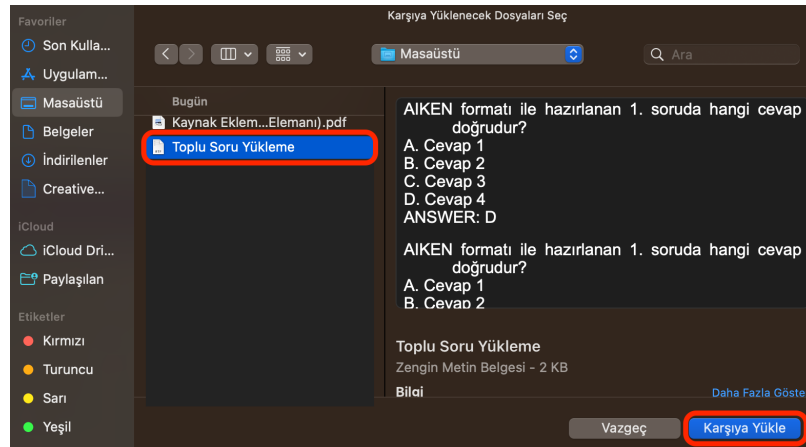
Karşıya Yüklenecek Dosyaları Seç

Favoriler
Son Kulla...
Uygulam...
Masaüstü
Belgeler
İndirilenler
Creative...

iCloud
iCloud Dri...
Paylaşılan

Etiketler
Kırmızı
Turuncu
Sarı
Yeşil

Masaüstü

Ara

Bugün
Kaynak Eklem...Elemanı).pdf
Toplu Soru Yükleme

AIKEN formatı ile hazırlanan 1. soruda hangi cevap doğrudur?
A. Cevap 1
B. Cevap 2
C. Cevap 3
D. Cevap 4
ANSWER: D

AIKEN formatı ile hazırlanan 1. soruda hangi cevap doğrudur?
A. Cevap 1
B. Cevap 2

Toplu Soru Yükleme
Zengin Metin Belgesi - 2 KB
Bilgi
Daha Fazla Göste

Vazgeç
Karşıya Yükle